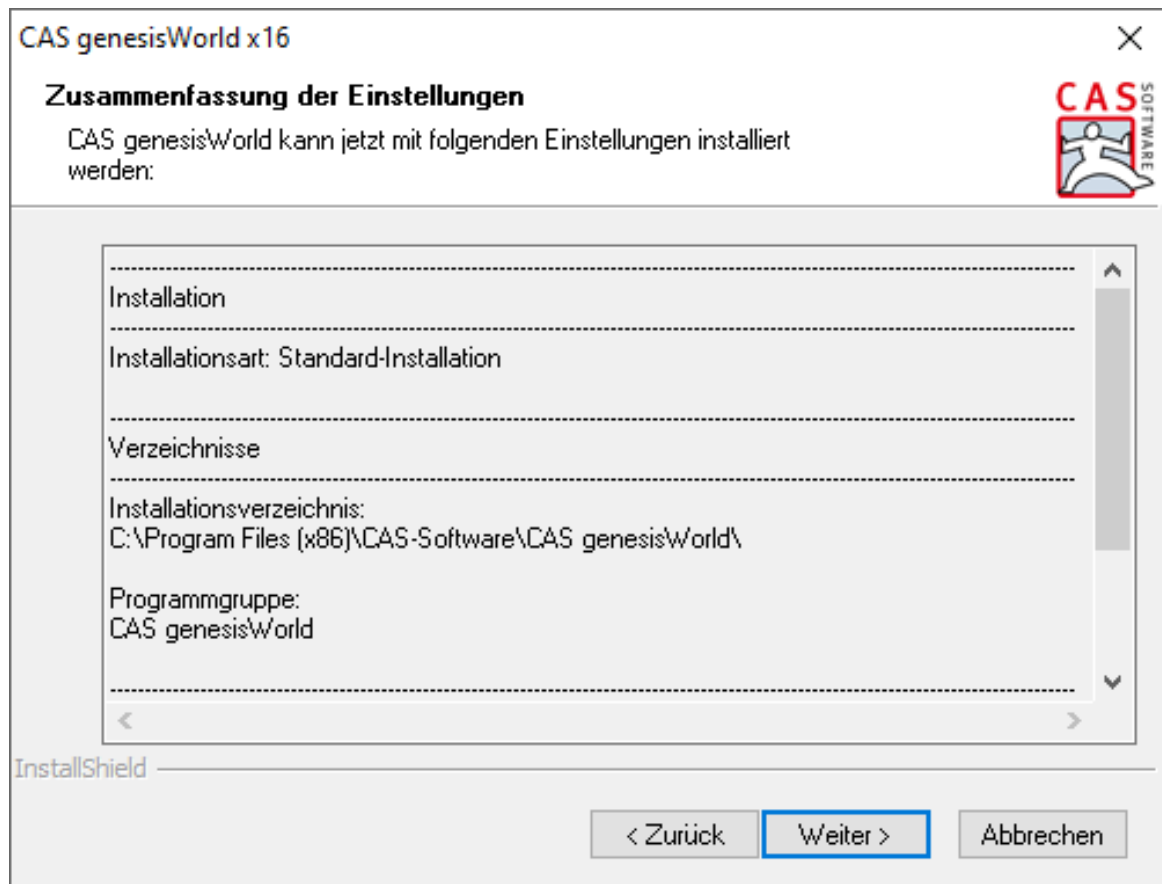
CAS genesisWorld x16

Zusammenfassung der Einstellungen

CAS genesisWorld kann jetzt mit folgenden Einstellungen installiert werden:

CAS SOFTWARE

--------------------------------------------------------------------------------
Installation
--------------------------------------------------------------------------------
Installationsart: Standard-Installation

--------------------------------------------------------------------------------
Verzeichnisse
--------------------------------------------------------------------------------
Installationsverzeichnis:
C:\Program Files (x86)\CAS-Software\CAS genesisWorld\

Programmgruppe:
CAS genesisWorld

--------------------------------------------------------------------------------

InstallShield

< Zurück | Weiter > | Abbrechen